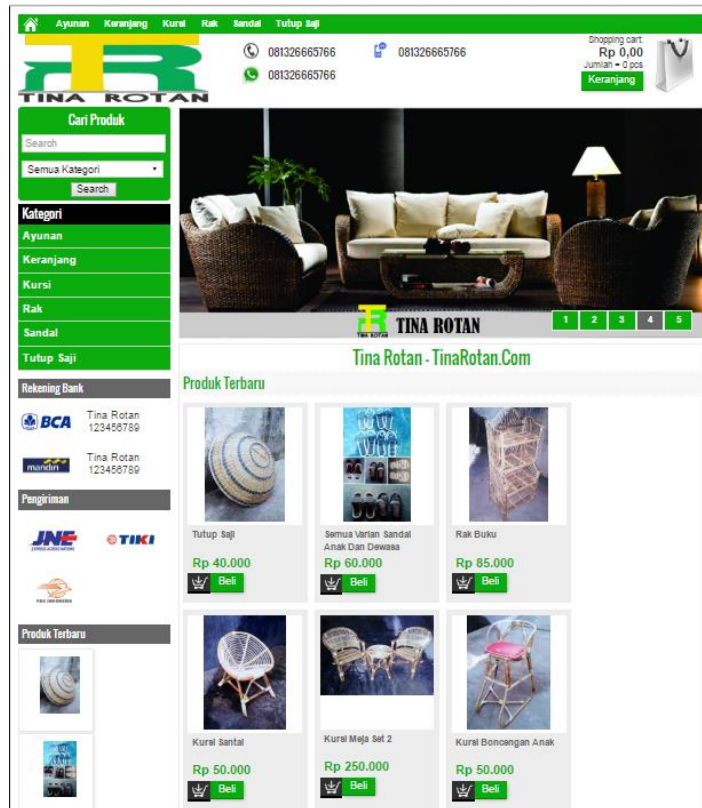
Ayunan Keranjang Kursi Rak Sandal Tutup Saji

TINA ROTAN

081326665766
081326665766
081326665766

Shopping cart:
Rp 0,00
Jumlah = 0 pcs
Keranjang

Cari Produk
Search
Semua Kategori
Search

Kategori
Ayunan
Keranjang
Kursi
Rak
Sandal
Tutup Saji

Rekening Bank
BCA Tina Rotan 123456789
mandiri Tina Rotan 123456789

Pengiriman
JNE
TIKI
POS INDONESIA

Produk Terbaru

TINA ROTAN
1 2 3 4 5

Tina Rotan - TinaRotan.Com

Produk Terbaru

Tutup Saji
Rp 40.000
Beli

Semua Varian Sandal Anak Dan Dewasa
Rp 60.000
Beli

Rak Buku
Rp 85.000
Beli

Kursi Santai
Rp 50.000
Beli

Kursi Meja Set 2
Rp 250.000
Beli

Kursi Boncengan Anak
Rp 50.000
Beli